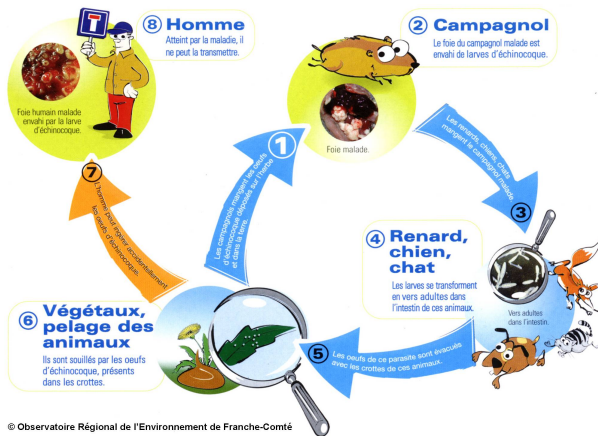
8 Homme
Atteint par la maladie, il ne peut la transmettre.

Foie humain malade envahi par la larve d'échinocoque.

2 Campagnol
Le foie du campagnol malade est envahi de larves d'échinocoque.

Foie malade.

1
Les campagnols mangent les oeufs d'échinocoque déposés sur l'herbe et dans la terre.

Les renards, chiens, chats mangent le campagnol malade.

3

7
L'homme peut avaler accidentellement les oeufs d'échinocoque.

4 Renard, chien, chat
Les larves se transforment en vers adultes dans l'intestin de ces animaux.

Vers adultes dans l'intestin.

6 Végétaux, pelage des animaux
Ils sont souillés par les oeufs d'échinocoque, présents dans les crottes.

5
Les oeufs de ce parasite sont évacués avec les crottes de ces animaux.

© Observatoire Régional de l'Environnement de Franche-Comté